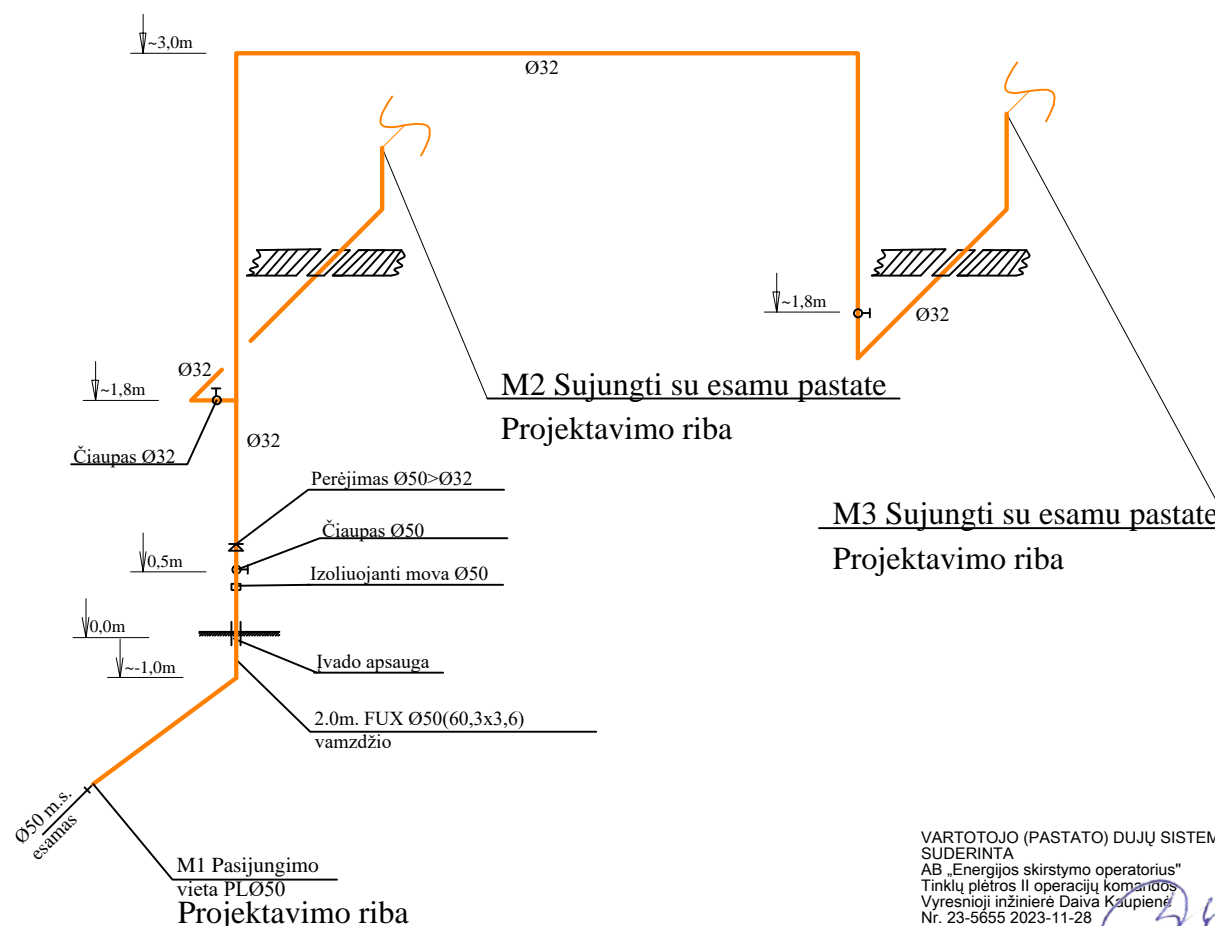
~3,0m

Ø32

~1,8m

Ø32

Ø32

~1,8m

M2 Sujungti su esamu pastate

Projektavimo riba

Čiaupas Ø32

Ø32

Perėjimas Ø50>Ø32

M3 Sujungti su esamu pastate

Čiaupas Ø50

Projektavimo riba

0,5m

Izoliuojanti mova Ø50

0,0m

~-1,0m

Įvado apsauga

2.0m. FUX Ø50(60,3x3,6) vamzdžio

Ø50 m.s. esamas

M1 Pasijungimo vieta PLØ50

Projektavimo riba

VARTOTOJO (PASTATO) DUJŲ SISTEM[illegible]
SUDERINTA
AB „Energijos skirstymo operatorius"
Tinklų plėtros II operacijų komandos
Vyresnioji inžinierė Daiva Kaupienė
Nr. 23-5655 2023-11-28